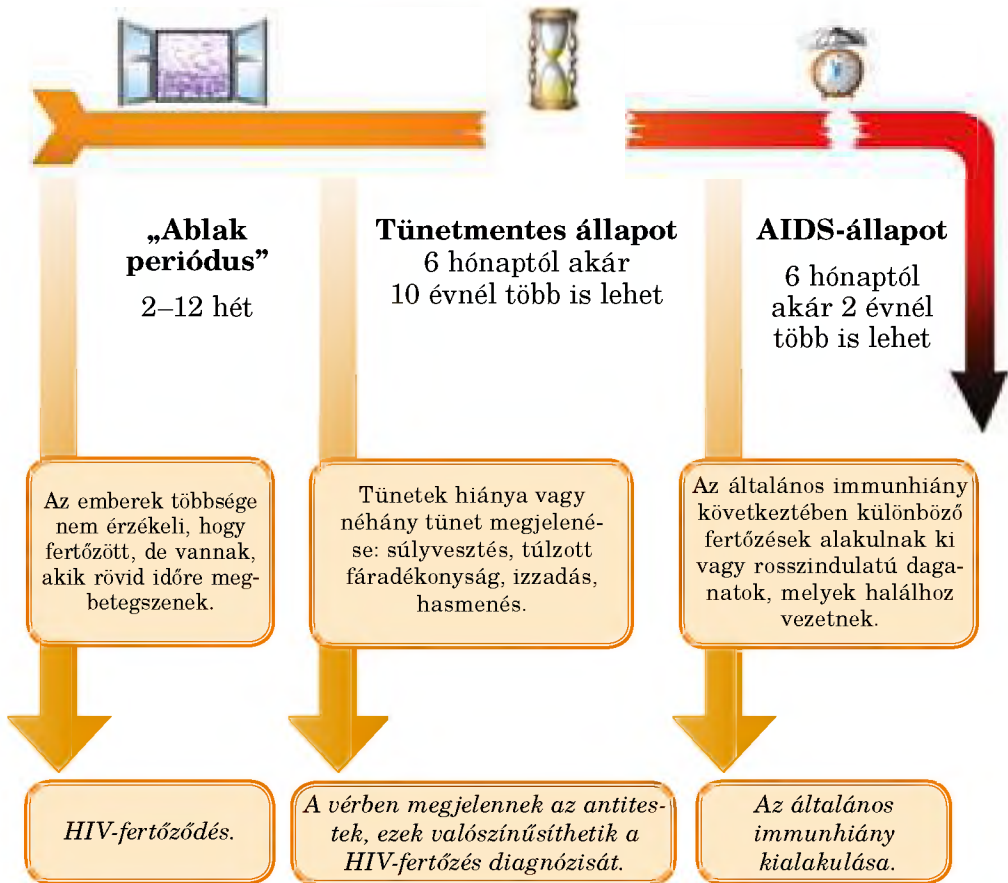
„Ablak periódus”
2–12 hét

Tünetmentes állapot
6 hónaptól akár 10 évnél több is lehet

AIDS-állapot
6 hónaptól akár 2 évnél több is lehet

Az emberek többsége nem érzékeli, hogy fertőzött, de vannak, akik rövid időre megbetegszenek.

Tünetek hiánya vagy néhány tünet megjelenése: súlyvesztés, túlzott fáradékonyság, izzadás, hasmenés.

Az általános immunhiány következtében különböző fertőzések alakulnak ki vagy rosszindulatú daganatok, melyek halálhoz vezetnek.

HIV-fertőződés.

A vérben megjelennek az antitestek, ezek valószínűsíthetik a HIV-fertőzés diagnózisát.

Az általános immunhiány kialakulása.